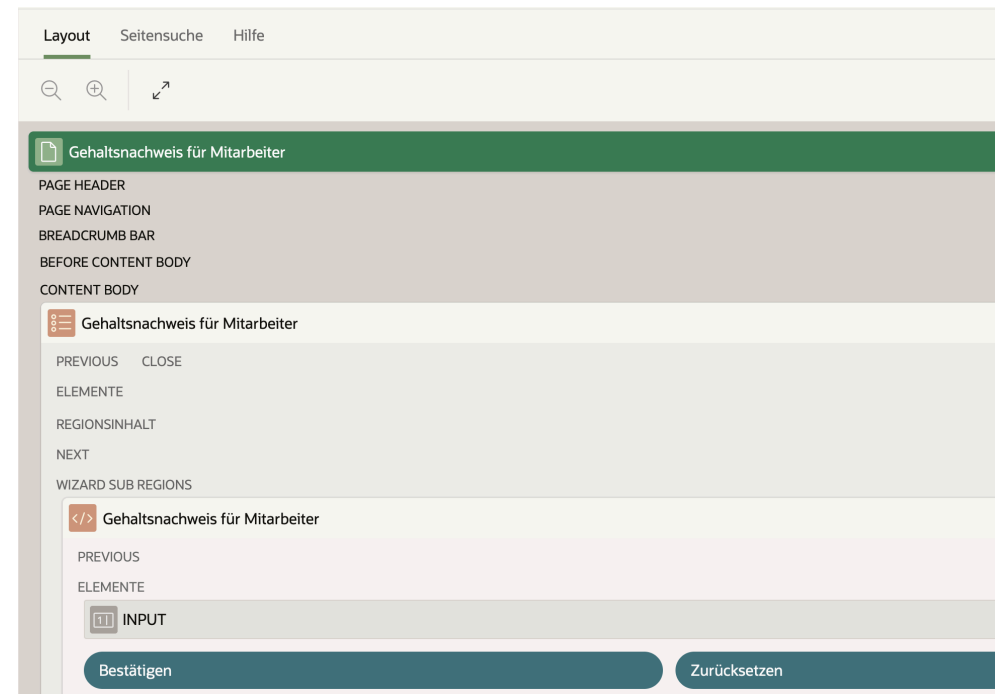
Layout Seitensuche Hilfe

Gehaltsnachweis für Mitarbeiter

PAGE HEADER
PAGE NAVIGATION
BREADCRUMB BAR
BEFORE CONTENT BODY
CONTENT BODY

Gehaltsnachweis für Mitarbeiter

PREVIOUS CLOSE
ELEMENTE
REGIONSINHALT
NEXT
WIZARD SUB REGIONS

Gehaltsnachweis für Mitarbeiter

PREVIOUS
ELEMENTE

INPUT

Bestätigen Zurücksetzen